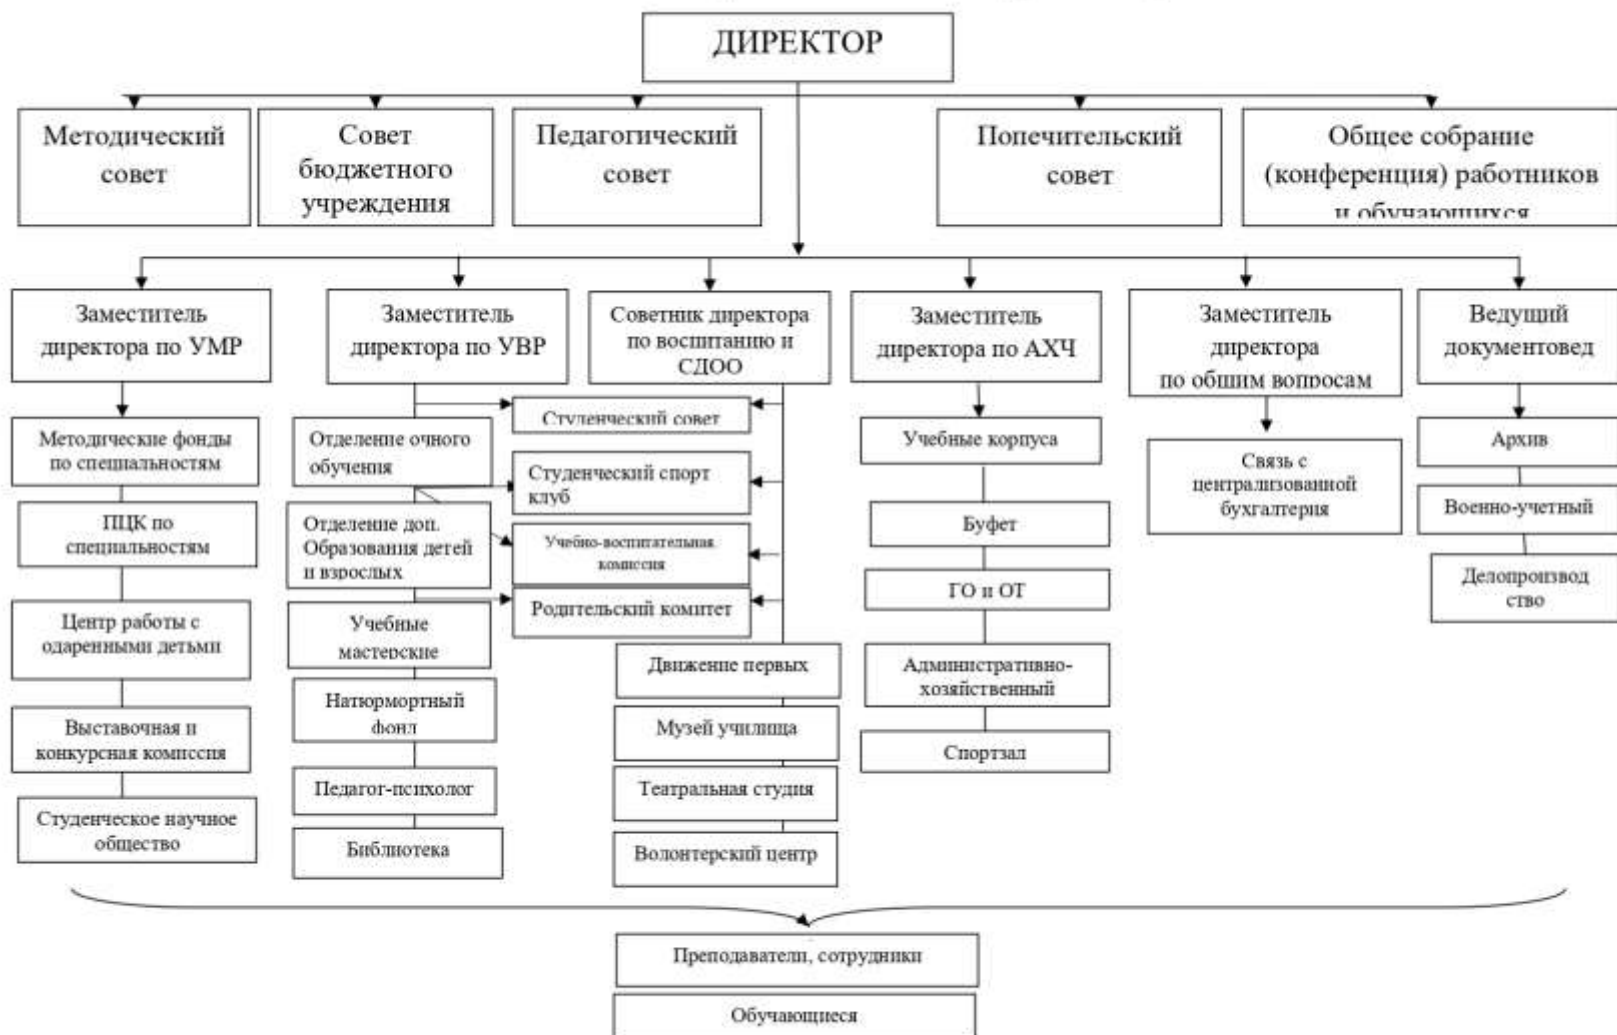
ДИРЕКТОР

Методический совет

Совет бюджетного учреждения

Педагогический совет

Попечительский совет

Общее собрание (конференция) работников и обучающихся

Заместитель директора по УМР

Методические фонды по специальностям

ПЦК по специальностям

Центр работы с одаренными детьми

Выставочная и конкурсная комиссия

Студенческое научное общество

Заместитель директора по УВР

Отделение очного обучения

Отделение доп. Образования детей и взрослых

Учебные мастерские

Натюрмортный фонд

Педагог-психолог

Библиотека

Советник директора по воспитанию и СДОО

Студенческий совет

Студенческий спорт клуб

Учебно-воспитательная комиссия

Родительский комитет

Движение первых

Музей училища

Театральная студия

Волонтерский центр

Заместитель директора по АХЧ

Учебные корпуса

Буфет

ГО и ОТ

Административно-хозяйственный

Спортзал

Заместитель директора по общим вопросам

Связь с централизованной бухгалтерия

Ведущий документовед

Архив

Военно-учетный

Делопроизвод ство

Преподаватели, сотрудники

Обучающиеся